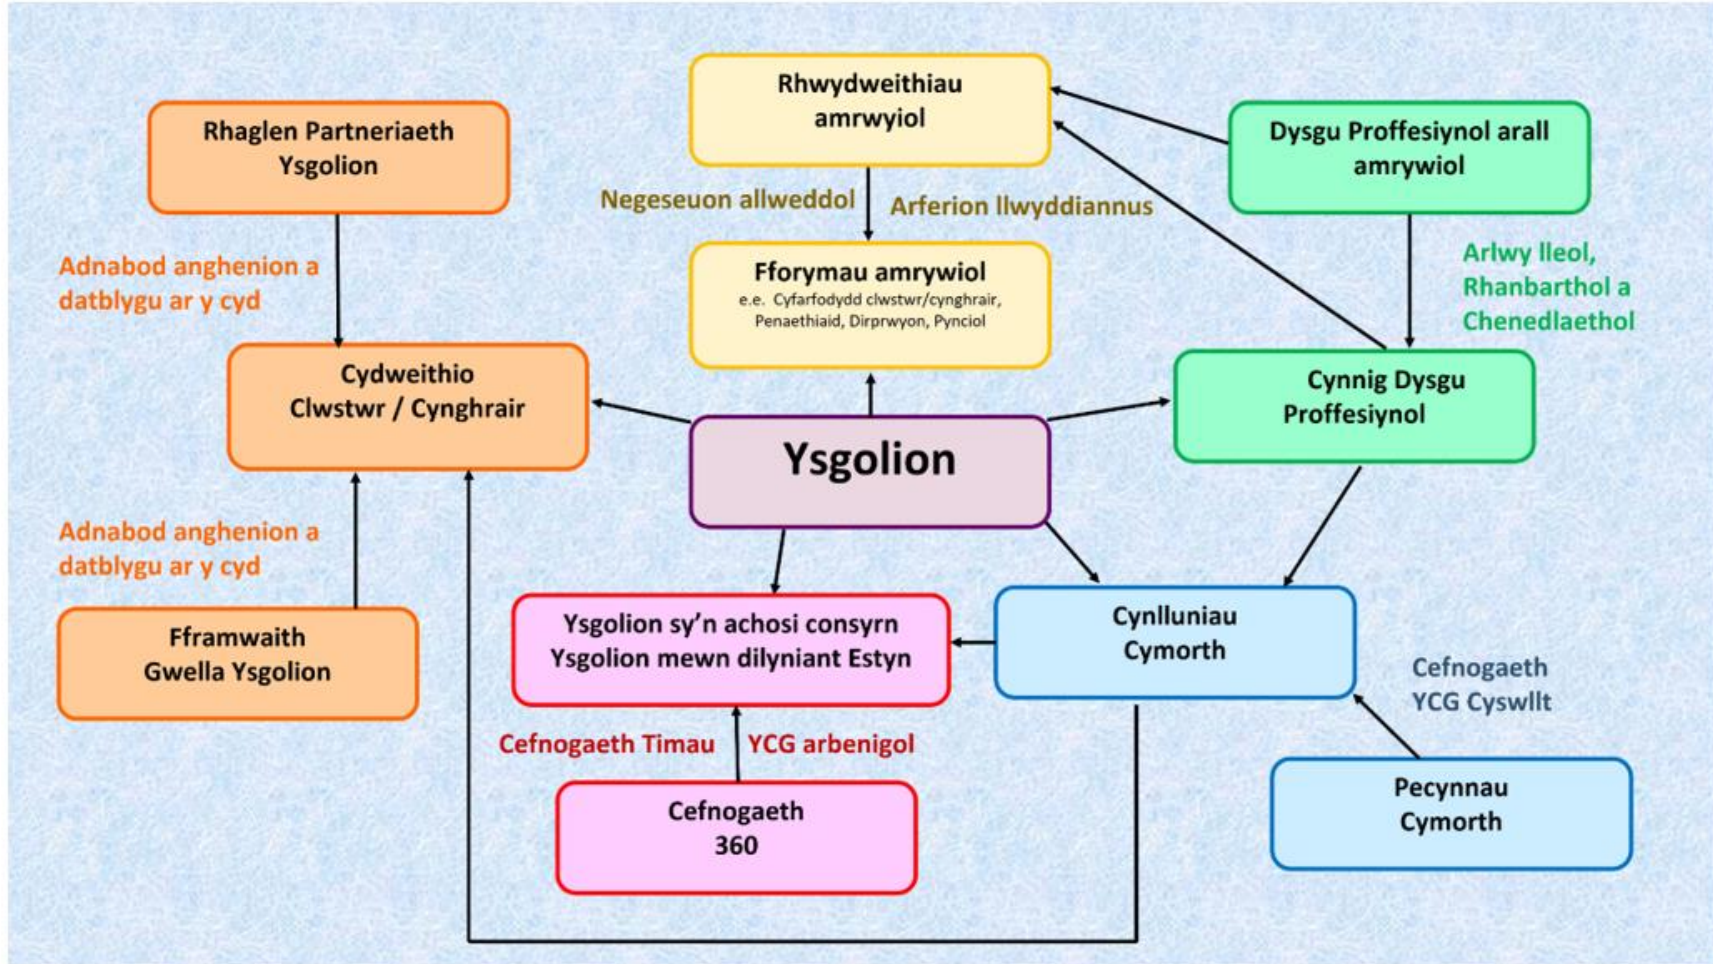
Rhaglen Partneriaeth Ysgolion

Rhwydweithiau amrwyiol

Dysgu Proffesiynol arall amrywiol

Negeseuon allweddol

Arferion llwyddiannus

Adnabod anghenion a datblygu ar y cyd

Fforymau amrywiol
e.e. Cyfarfodydd clwstwr/cynghrair, Penaethiaid, Dirprwyon, Pynciol

Arlwy lleol, Rhanbarthol a Chenedlaethol

Cydweithio Clwstwr / Cynghrair

Cynnig Dysgu Proffesiynol

Ysgolion

Adnabod anghenion a datblygu ar y cyd

Fframwaith Gwella Ysgolion

Ysgolion sy'n achosi consyrn Ysgolion mewn dilyniant Estyn

Cynlluniau Cymorth

Cefnogaeth YCG Cyswllt

Cefnogaeth Timau

YCG arbenigol

Cefnogaeth 360

Pecynnau Cymorth